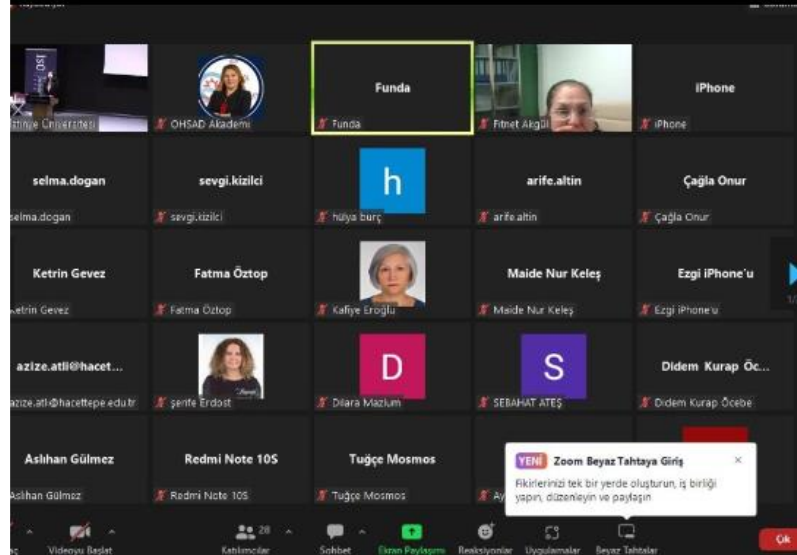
ıstinye Üniversitesi

OHSAD Akademi

Funda

Funda

Fitnet Akgül

iPhone

iPhone

selma.dogan

selma.dogan

sevgi.kizilci

sevgi.kizilci

h

hülya burç

arife.altin

arife.altin

Çağla Onur

Çağla Onur

Ketrin Gevez

Ketrin Gevez

Fatma Öztop

Fatma Öztop

Kafiye Eroğlu

Maide Nur Keleş

Maide Nur Keleş

Ezgi iPhone'u

Ezgi iPhone'u

azize.atli@hacet...

azize.atli@hacettepe.edu.tr

şerife Erdost

D

Dilara Mazlum

S

SEBAHAT ATEŞ

Didem Kurap Öc...

Didem Kurap Öcebe

Aslıhan Gülmez

Aslıhan Gülmez

Redmi Note 10S

Redmi Note 10S

Tuğçe Mosmos

Tuğçe Mosmos

Ay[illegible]

YENİ Zoom Beyaz Tahtaya Giriş

Fikirlerinizi tek bir yerde oluşturun, iş birliği yapın, düzenleyin ve paylaşın

Videoyu Başlat

28

Katılımcılar

Sohbet

Ekran Paylaşımı

Reaksiyonlar

Uygulamalar

Beyaz Tahtalar

Çık